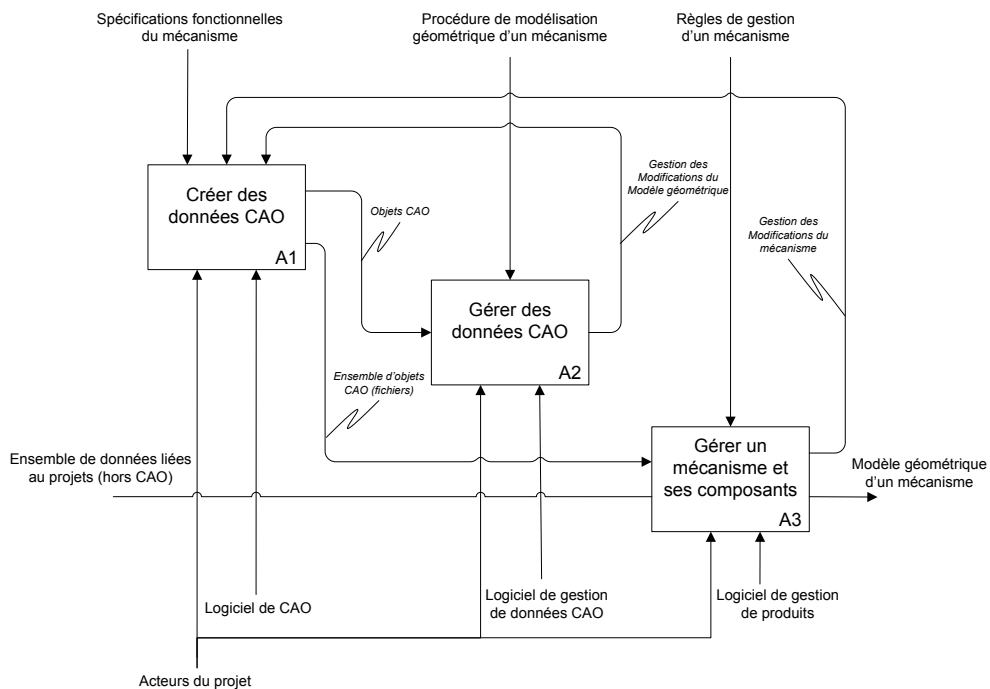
Spécifications fonctionnelles du mécanisme

Procédure de modélisation géométrique d'un mécanisme

Règles de gestion d'un mécanisme

Créer des données CAO

A1

Objets CAO

Gestion des Modifications du Modèle géométrique

Gestion des Modifications du mécanisme

Gérer des données CAO

A2

Ensemble d'objets CAO (fichiers)

Gérer un mécanisme et ses composants

A3

Ensemble de données liées au projets (hors CAO)

Modèle géométrique d'un mécanisme

Logiciel de CAO

Logiciel de gestion de données CAO

Logiciel de gestion de produits

Acteurs du projet